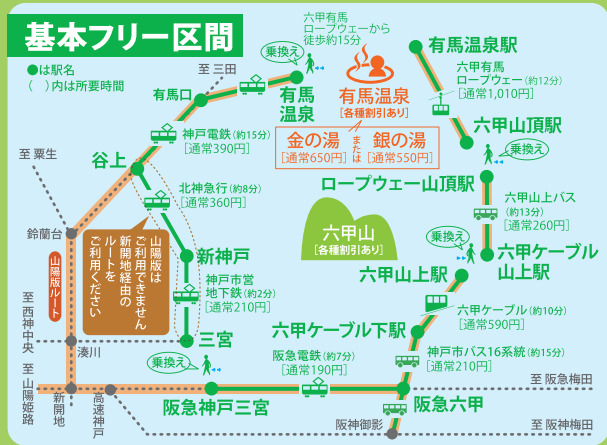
基本フリー区間

●は駅名
(　)内は所要時間

至 三田

有馬口

有馬温泉

六甲有馬ロープウェーから徒歩約15分

乗換え

有馬温泉
[各種割引あり]

金の湯
[通常650円]
または
銀の湯
[通常550円]

有馬温泉駅

六甲有馬ロープウェー(約12分)
[通常1,010円]

六甲山頂駅

乗換え

神戸電鉄(約15分)
[通常390円]

至 粟生

谷上

北神急行(約8分)
[通常360円]

ロープウェー山頂駅

六甲山上バス(約13分)
[通常260円]

六甲山
[各種割引あり]

乗換え

六甲ケーブル山上駅

鈴蘭台

山陽版ルート

山陽版はご利用できません新開地経由のルートをご利用ください

新神戸

神戸市営地下鉄(約2分)
[通常210円]

六甲山上駅

六甲ケーブル(約10分)
[通常590円]

至 西神中央

湊川

三宮

六甲ケーブル下駅

乗換え

阪急電鉄(約7分)
[通常190円]

神戸市バス16系統(約15分)
[通常210円]

至 山陽姫路

新開地

高速神戸

阪急神戸三宮

阪急六甲

至 阪急梅田

阪神御影

至 阪神梅田